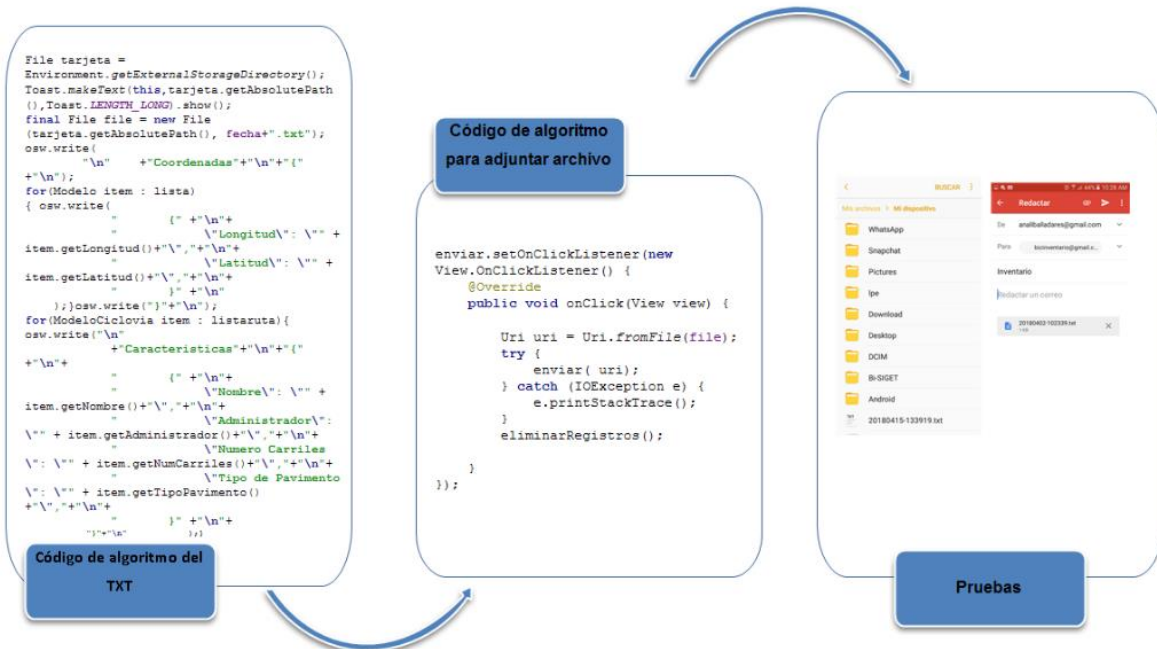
File tarjeta = Environment.getExternalStorageDirectory();
Toast.makeText(this,tarjeta.getAbsolutePath(),Toast.LENGTH_LONG).show();
final File file = new File(tarjeta.getAbsolutePath(), fecha+".txt");
osw.write(
"\n" +"Coordenadas"+"\n"+"{"
+"\n");
for(Modelo item : lista)
{ osw.write(
" {" +"\n"+
" \"Longitud\": \"" + item.getLongitud()+"\","+"\n"+
" \"Latitud\": \"" + item.getLatitud()+"\","+"\n"+
" }" +"\n"
);}osw.write("}"+"\n");
for(ModeloCiclovia item : listaruta){
osw.write("\n"
+"Caracteristicas"+"\n"+"{"
+"\n"+
" {" +"\n"+
" \"Nombre\": \"" + item.getNombre()+"\","+"\n"+
" \"Administrador\": \"" + item.getAdministrador()+"\","+"\n"+
" \"Numero Carriles\": \"" + item.getNumCarriles()+"\","+"\n"+
" \"Tipo de Pavimento\": \"" + item.getTipoPavimento()
+"\","+"\n"+
" }" +"\n"+
"}"+"\n" );}

Código de algoritmo del TXT

Código de algoritmo para adjuntar archivo

enviar.setOnClickListener(new View.OnClickListener() {
@Override
public void onClick(View view) {

Uri uri = Uri.fromFile(file);
try {
enviar( uri);
} catch (IOException e) {
e.printStackTrace();
}
eliminarRegistros();

}
});

BUSCAR
Mis archivos > Mi dispositivo
WhatsApp
Snapchat
Pictures
Ipe
Download
Desktop
DCIM
Bi-SIGET
Android
20180415-133919.txt

10:28 AM
Redactar
De analiballadares@gmail.com
Para bcinventario@gmail.c...
Inventario
Redactar un correo
20180402-102339.txt

Pruebas